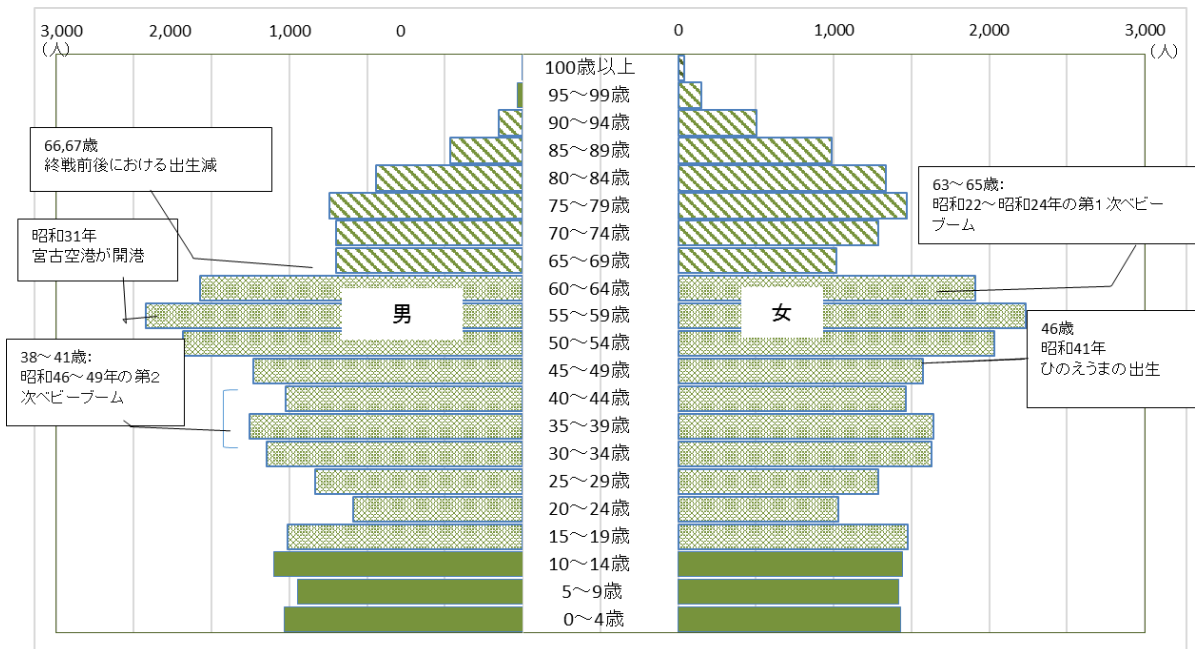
3,000
（人）
2,000
1,000
0
0
1,000
2,000
3,000
（人）

100歳以上
95～99歳
90～94歳
85～89歳
80～84歳
75～79歳
70～74歳
65～69歳
60～64歳
55～59歳
50～54歳
45～49歳
40～44歳
35～39歳
30～34歳
25～29歳
20～24歳
15～19歳
10～14歳
5～9歳
0～4歳

男
女

66,67歳
終戦前後における出生減

昭和31年
宮古空港が開港

38～41歳:
昭和46～49年の第2次ベビーブーム

63～65歳:
昭和22～昭和24年の第1次ベビーブーム

46歳
昭和41年
ひのえうまの出生